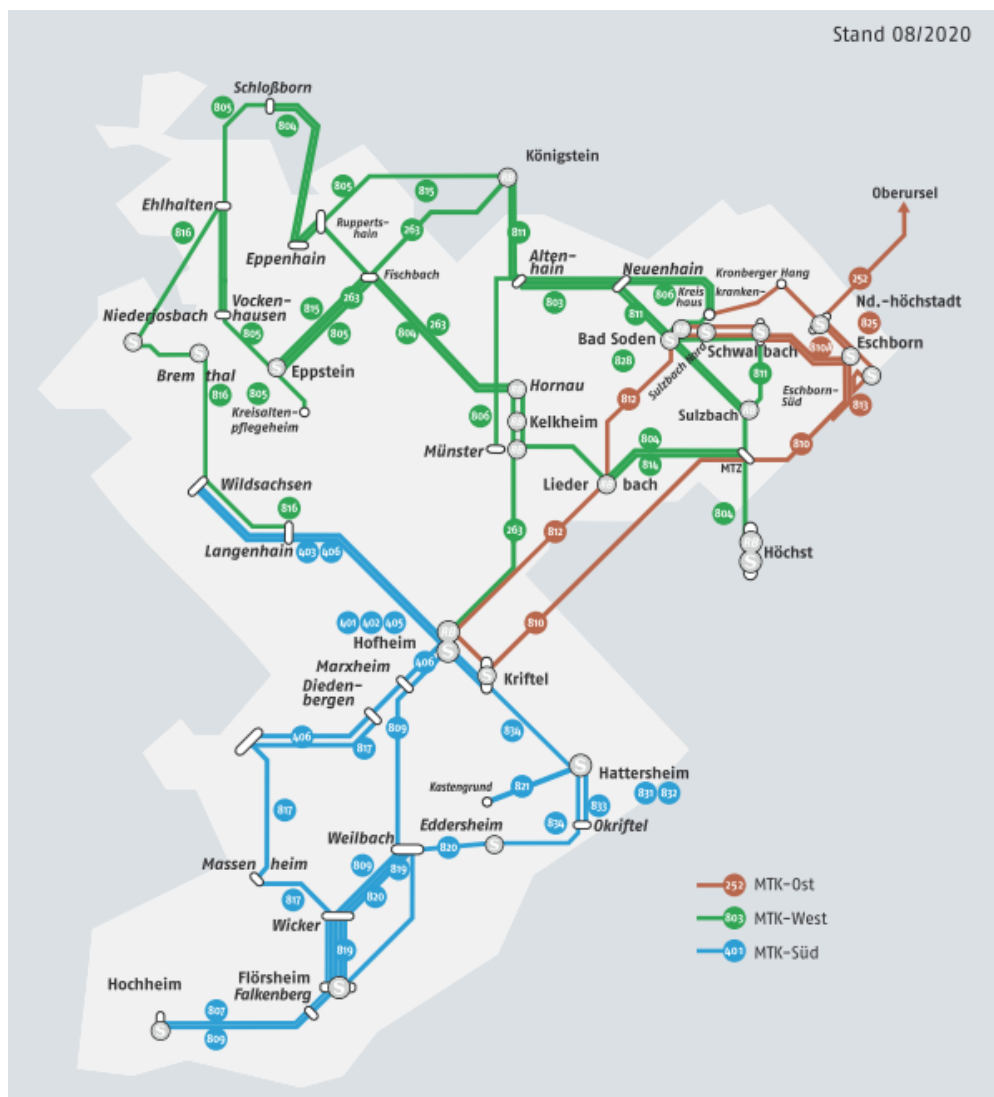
Stand 08/2020

Schloßborn
805
804
Ehlhalten
816
Eppenhain
805
815
Ruppertshain
263
Königstein
811
Fischbach
Vockenhausen
Niederjosbach
815
263
805
804
263
Altenhain
Neuenhain
Kronberger Hang
Oberursel
252
803
806
Kreishaus
krankenhaus
Nd.-höchstadt
825
Bad Soden
S
Schwalbach
Eschborn
828
811
810A
S
Bremthal
Eppstein
805
816
Kreisaltenpflegeheim
Hornau
Kelkheim
806
Münster
812
Sulzbach Nord
Sulzbach
Eschborn-Süd
813
804
814
Liederbach
810
MTZ
Wildsachsen
816
263
812
804
Höchst
Langenhain
403
406
401
402
405
Hofheim
810
Marxheim
406
Kriftel
Diedenbergen
809
834
406
817
Kastengrund
821
Hattersheim
831
832
817
833
Weilbach
Eddersheim
834
Okriftel
809
820
Massenheim
819
820
817
Wicker
819
Flörsheim
Falkenberg
Hochheim
807
809

252 MTK-Ost
803 MTK-West
401 MTK-Süd